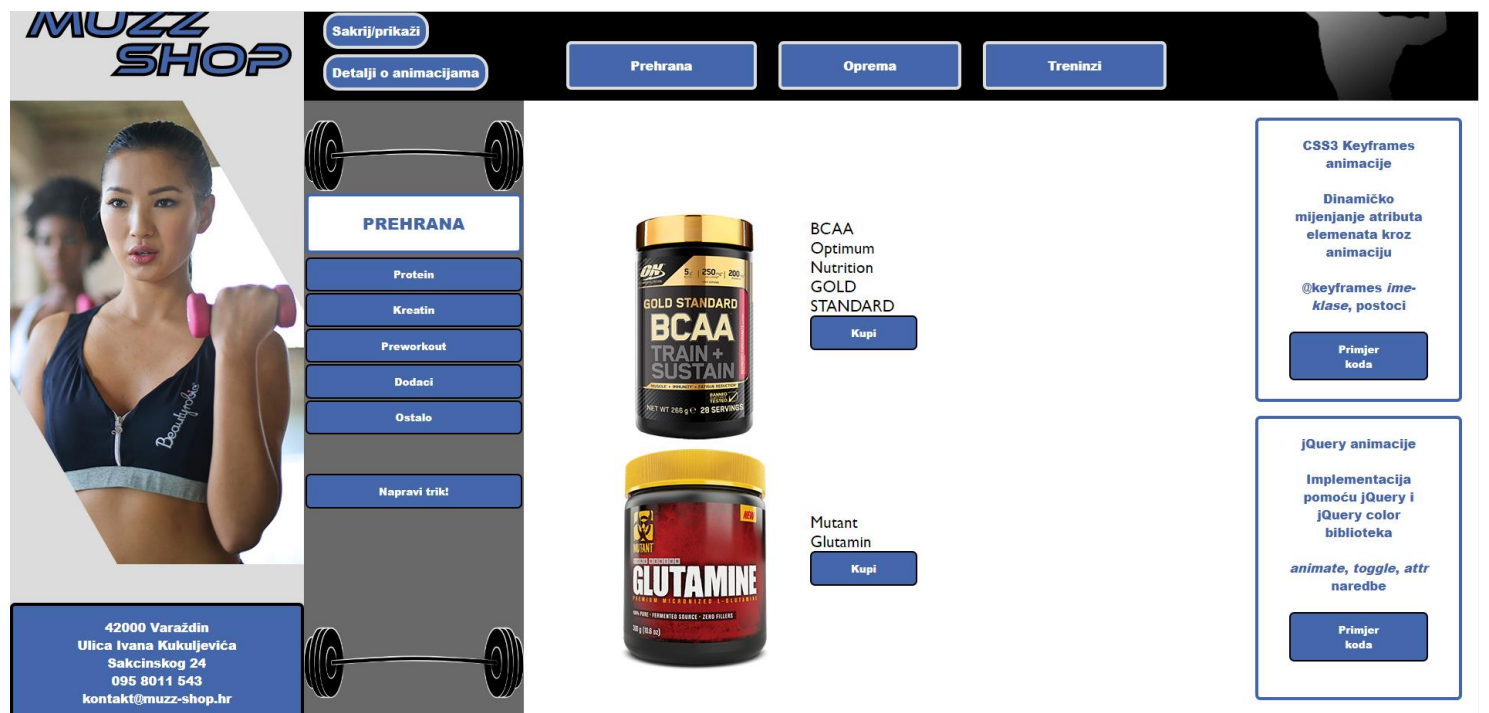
MUZZ SHOP

Sakrij/prikaži

Detalji o animacijama

Prehrana

Oprema

Treninzi

PREHRANA

Protein

Kreatin

Preworkout

Dodaci

Ostalo

Napravi trik!

42000 Varaždin
Ulica Ivana Kukuljevića
Sakcinskog 24
095 8011 543
kontakt@muzz-shop.hr

ON GOLD STANDARD BCAA TRAIN + SUSTAIN
NET WT 266 g 28 SERVINGS

BCAA Optimum Nutrition GOLD STANDARD

Kupi

MUTANT GLUTAMINE
NEW

Mutant Glutamin

Kupi

CSS3 Keyframes animacije

Dinamičko mijenjanje atributa elemenata kroz animaciju

@keyframes *ime-klase*, postoci

Primjer koda

jQuery animacije

Implementacija pomoću jQuery i jQuery color biblioteka

*animate*, *toggle*, *attr* naredbe

Primjer koda